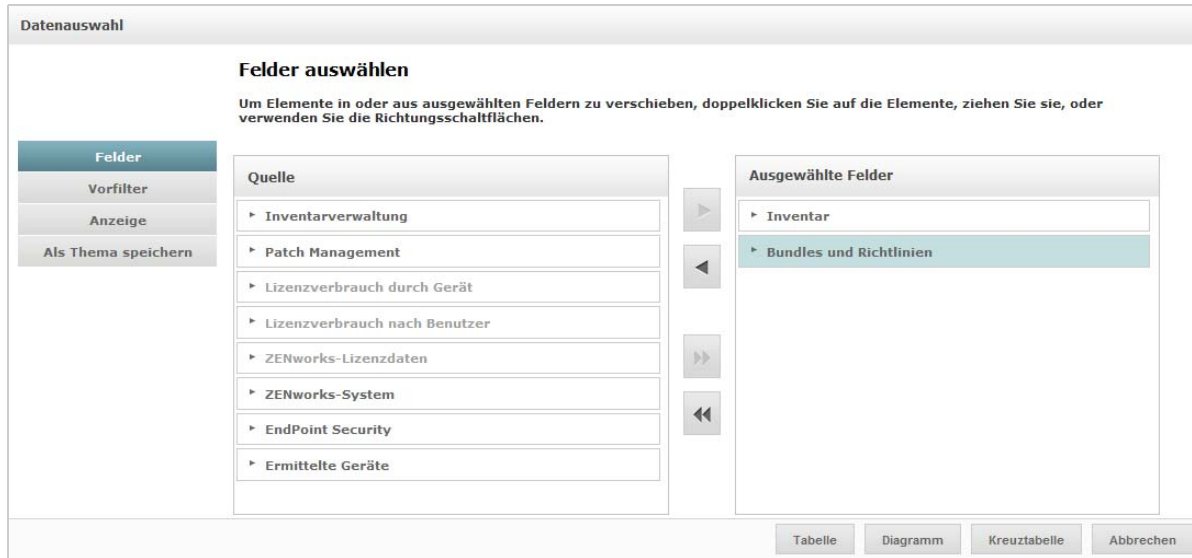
Datenauswahl

Felder auswählen

Um Elemente in oder aus ausgewählten Feldern zu verschieben, doppelklicken Sie auf die Elemente, ziehen Sie sie, oder verwenden Sie die Richtungsschaltflächen.

Felder
Vorfilter
Anzeige
Als Thema speichern

Quelle
Inventarverwaltung
Patch Management
Lizenzverbrauch durch Gerät
Lizenzverbrauch nach Benutzer
ZENworks-Lizenzdaten
ZENworks-System
EndPoint Security
Ermittelte Geräte

Ausgewählte Felder
Inventar
Bundles und Richtlinien

Tabelle
Diagramm
Kreuztabelle
Abbrechen